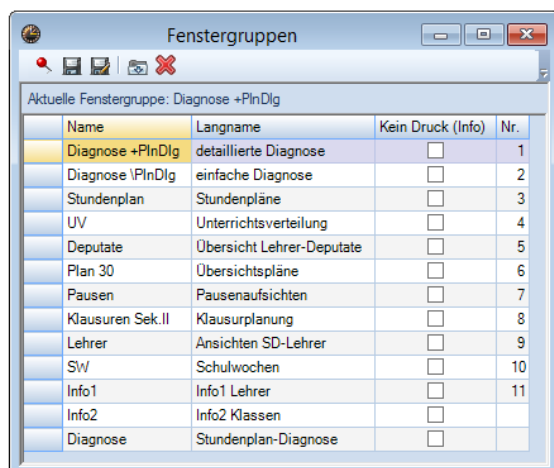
Fenstergruppen

Aktuelle Fenstergruppe: Diagnose +PlnDlg

| Name | Langname | Kein Druck (Info) | Nr. |
|---|---|---|---|
| Diagnose +PlnDlg | detaillierte Diagnose | | 1 |
| Diagnose \PlnDlg | einfache Diagnose | | 2 |
| Stundenplan | Stundenpläne | | 3 |
| UV | Unterrichtsverteilung | | 4 |
| Deputate | Übersicht Lehrer-Deputate | | 5 |
| Plan 30 | Übersichtspläne | | 6 |
| Pausen | Pausenaufsichten | | 7 |
| Klausuren Sek.II | Klausurplanung | | 8 |
| Lehrer | Ansichten SD-Lehrer | | 9 |
| SW | Schulwochen | | 10 |
| Info1 | Info1 Lehrer | | 11 |
| Info2 | Info2 Klassen | | |
| Diagnose | Stundenplan-Diagnose | | |